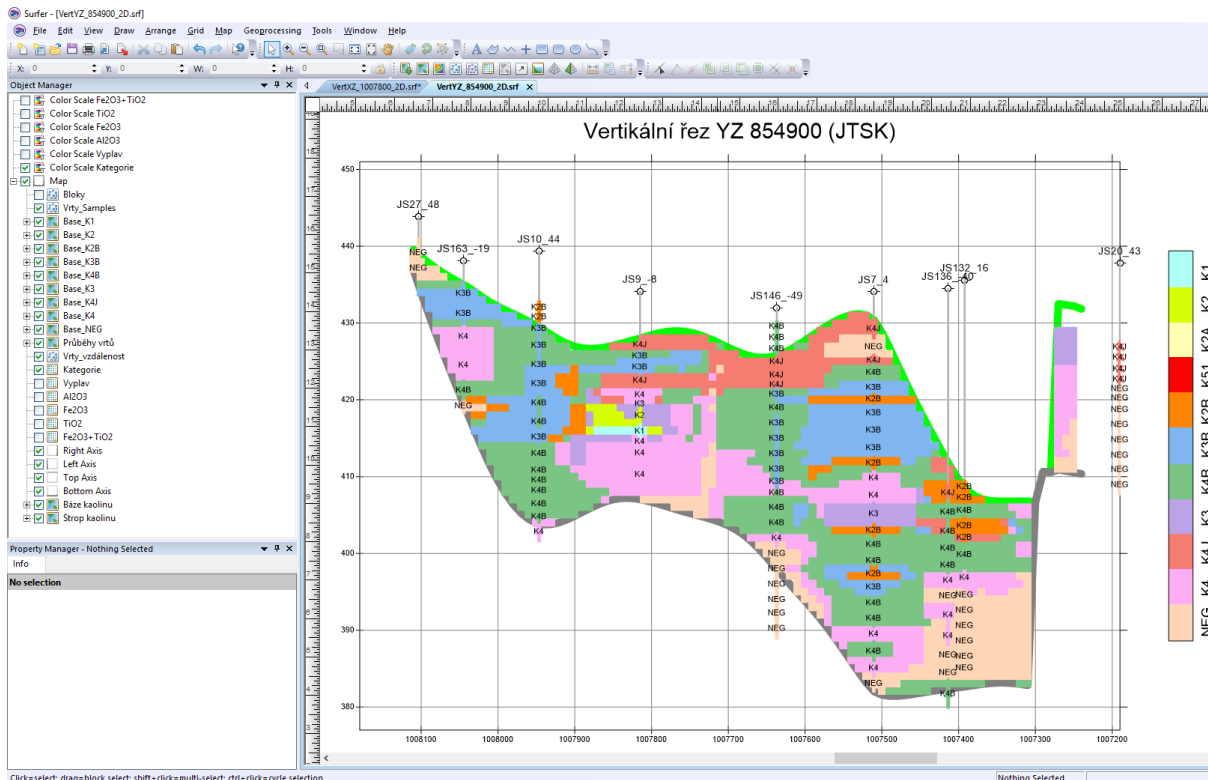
Surfer - [VertYZ_854900_2D.srf]

File Edit View Draw Arrange Grid Map Geoprocessing Tools Window Help

X: 0 Y: 0 W: 0 H: 0

Object Manager

Color Scale Fe2O3+TiO2
Color Scale TiO2
Color Scale Fe2O3
Color Scale Al2O3
Color Scale Vyplav
Color Scale Kategorie
Map
Bloky
Vrty_Samples
Base_K1
Base_K2
Base_K2B
Base_K3B
Base_K4B
Base_K3
Base_K4J
Base_K4
Base_NEG
Průběhy vrtů
Vrty_vzdálenost
Kategorie
Vyplav
Al2O3
Fe2O3
TiO2
Fe2O3+TiO2
Right Axis
Left Axis
Top Axis
Bottom Axis
Báze kaolinu
Strop kaolinu

Property Manager - Nothing Selected

Info

No selection

VertXZ_1007800_2D.srf* VertYZ_854900_2D.srf

Vertikální řez YZ 854900 (JTSK)

JS27_48
JS163_-19
JS10_44
JS9_-8
JS146_-49
JS7_4
JS136_-40
JS132_16
JS20_43

NEG
NEG
K3B
K3B
K4
K4B
NEG
K2B
K2B
K3B
K3B
K3B
K4B
K3B
K4B
K4B
K4B
K4B
K4B
K4
K4J
K3B
K3B
K4J
K4
K3
K2
K1
K4
K4
K4
K4B
K4B
K4B
K4J
K4J
K4B
K3B
K3B
K3B
K3B
K4B
K4
K4B
NEG
NEG
NEG
NEG
NEG
K4J
NEG
K4J
K4B
K3B
K2B
K3B
K3B
K2B
K4
K4
K3
K2B
K4B
K4B
K2B
K3B
K4B
K4
K4B
K4
NEG
K4J
K2B
K2B
K4B
K2B
K4B
K2B
K4B
K4B
K4
NEG
NEG
NEG
NEG
NEG
NEG
NEG
K4B
K4J
K4J
K4J
K4J
NEG
NEG
NEG
NEG
NEG
NEG
NEG

450
440
430
420
410
400
390
380

1008100
1008000
1007900
1007800
1007700
1007600
1007500
1007400
1007300
1007200

K1
K2
K2A
K51
K2B
K3B
K4B
K3
K4J
K4
NEG

Click=select; drag=block select; shift+click=multi-select; ctrl+click=cycle selection

Nothing Selected